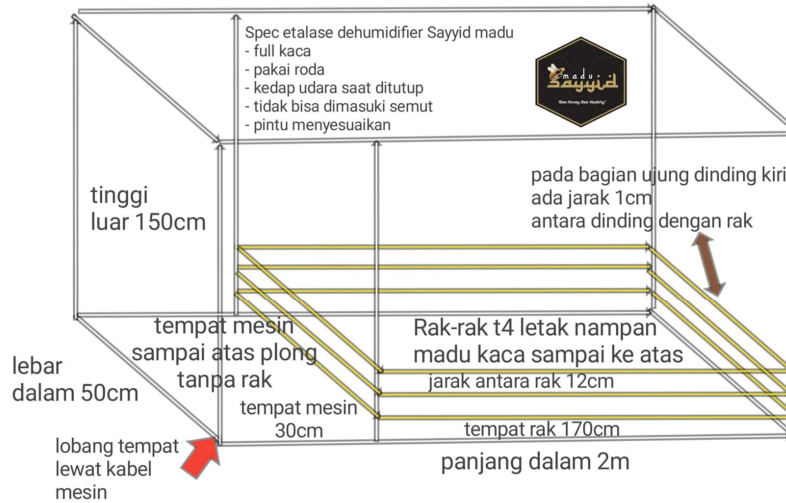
Spec etalase dehumidifier Sayyid madu
- full kaca
- pakai roda
- kedap udara saat ditutup
- tidak bisa dimasuki semut
- pintu menyesuaikan

madu Sayyid
"Bee Honey Bee Healthy"

pada bagian ujung dinding kiri ada jarak 1cm antara dinding dengan rak

tinggi luar 150cm

tempat mesin sampai atas plong tanpa rak

Rak-rak t4 letak nampan madu kaca sampai ke atas

jarak antara rak 12cm

lebar dalam 50cm

tempat mesin 30cm

tempat rak 170cm

lobang tempat lewat kabel mesin

panjang dalam 2m